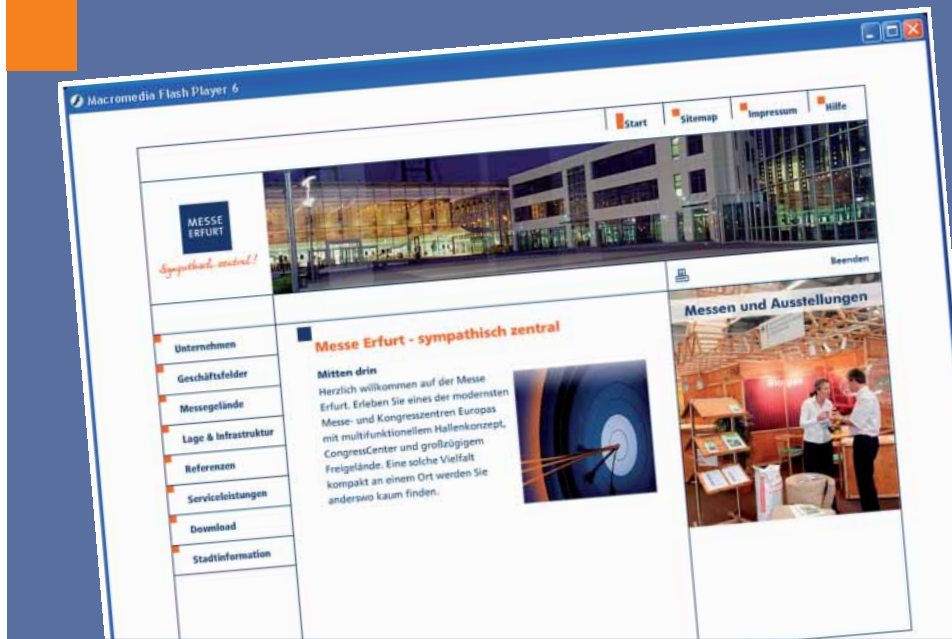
Macromedia Flash Player 6

Start
Sitemap
Impressum
Hilfe

MESSE ERFURT
Sympathisch zentral!

Beenden

Unternehmen
Geschäftsfelder
Messegelände
Lage & Infrastruktur
Referenzen
Serviceleistungen
Download
Stadtinformation

Messe Erfurt - sympathisch zentral

Mitten drin
Herzlich willkommen auf der Messe Erfurt. Erleben Sie eines der modernsten Messe- und Kongresszentren Europas mit multifunktionellem Hallenkonzept, CongressCenter und großzügigem Freigelände. Eine solche Vielfalt kompakt an einem Ort werden Sie anderswo kaum finden.

Messen und Ausstellungen